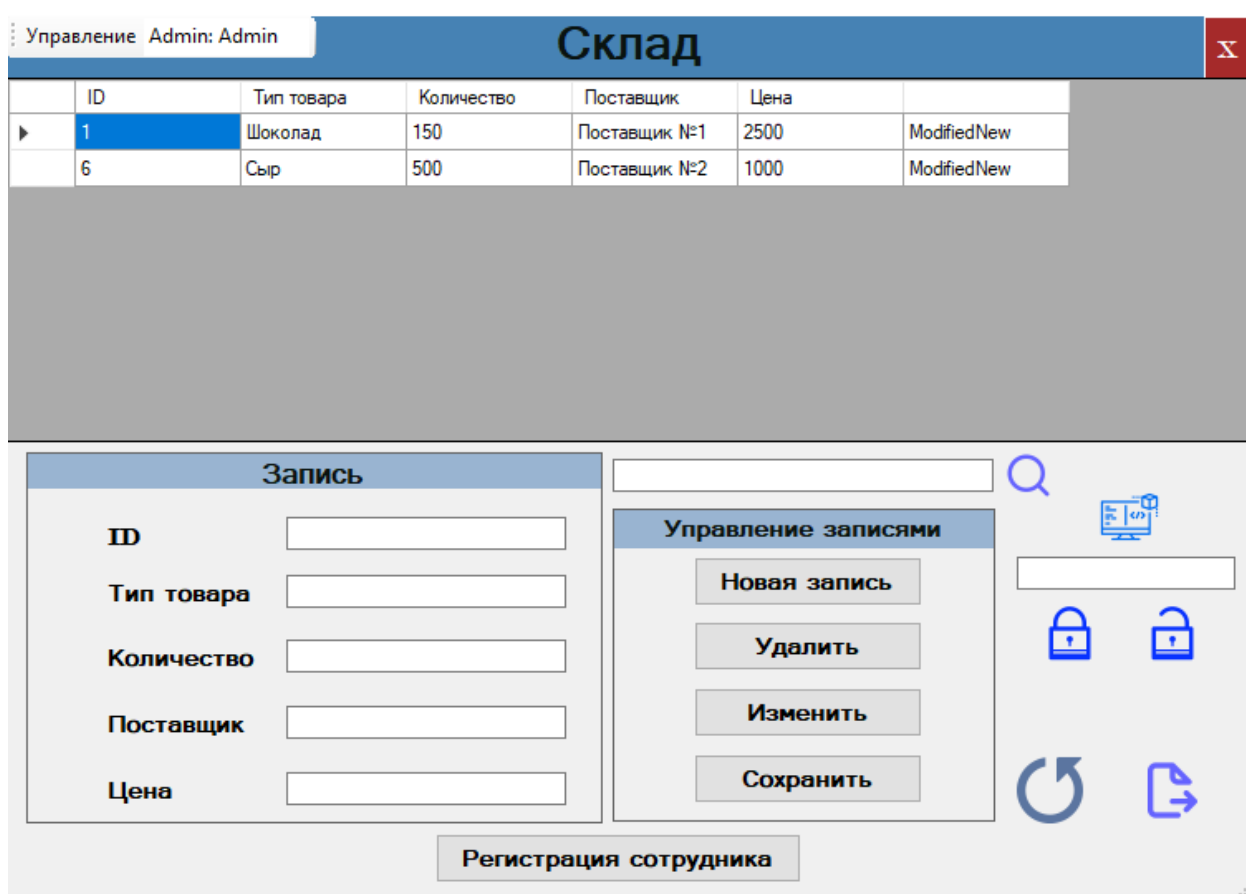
Управление Admin: Admin

Склад

X

| | ID | Тип товара | Количество | Поставщик | Цена | |
|---|---|---|---|---|---|---|
| ▸ | 1 | Шоколад | 150 | Поставщик №1 | 2500 | ModifiedNew |
| | 6 | Сыр | 500 | Поставщик №2 | 1000 | ModifiedNew |

Запись

ID

Тип товара

Количество

Поставщик

Цена

Управление записями

Новая запись

Удалить

Изменить

Сохранить

Регистрация сотрудника